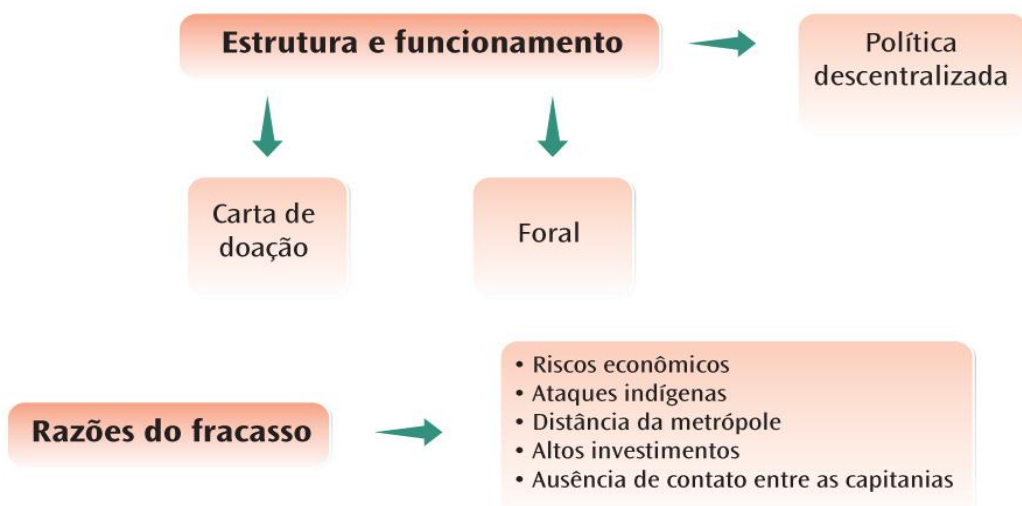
Estrutura e funcionamento

Política descentralizada

Carta de doação

Foral

Razões do fracasso

• Riscos econômicos
• Ataques indígenas
• Distância da metrópole
• Altos investimentos
• Ausência de contato entre as capitanias